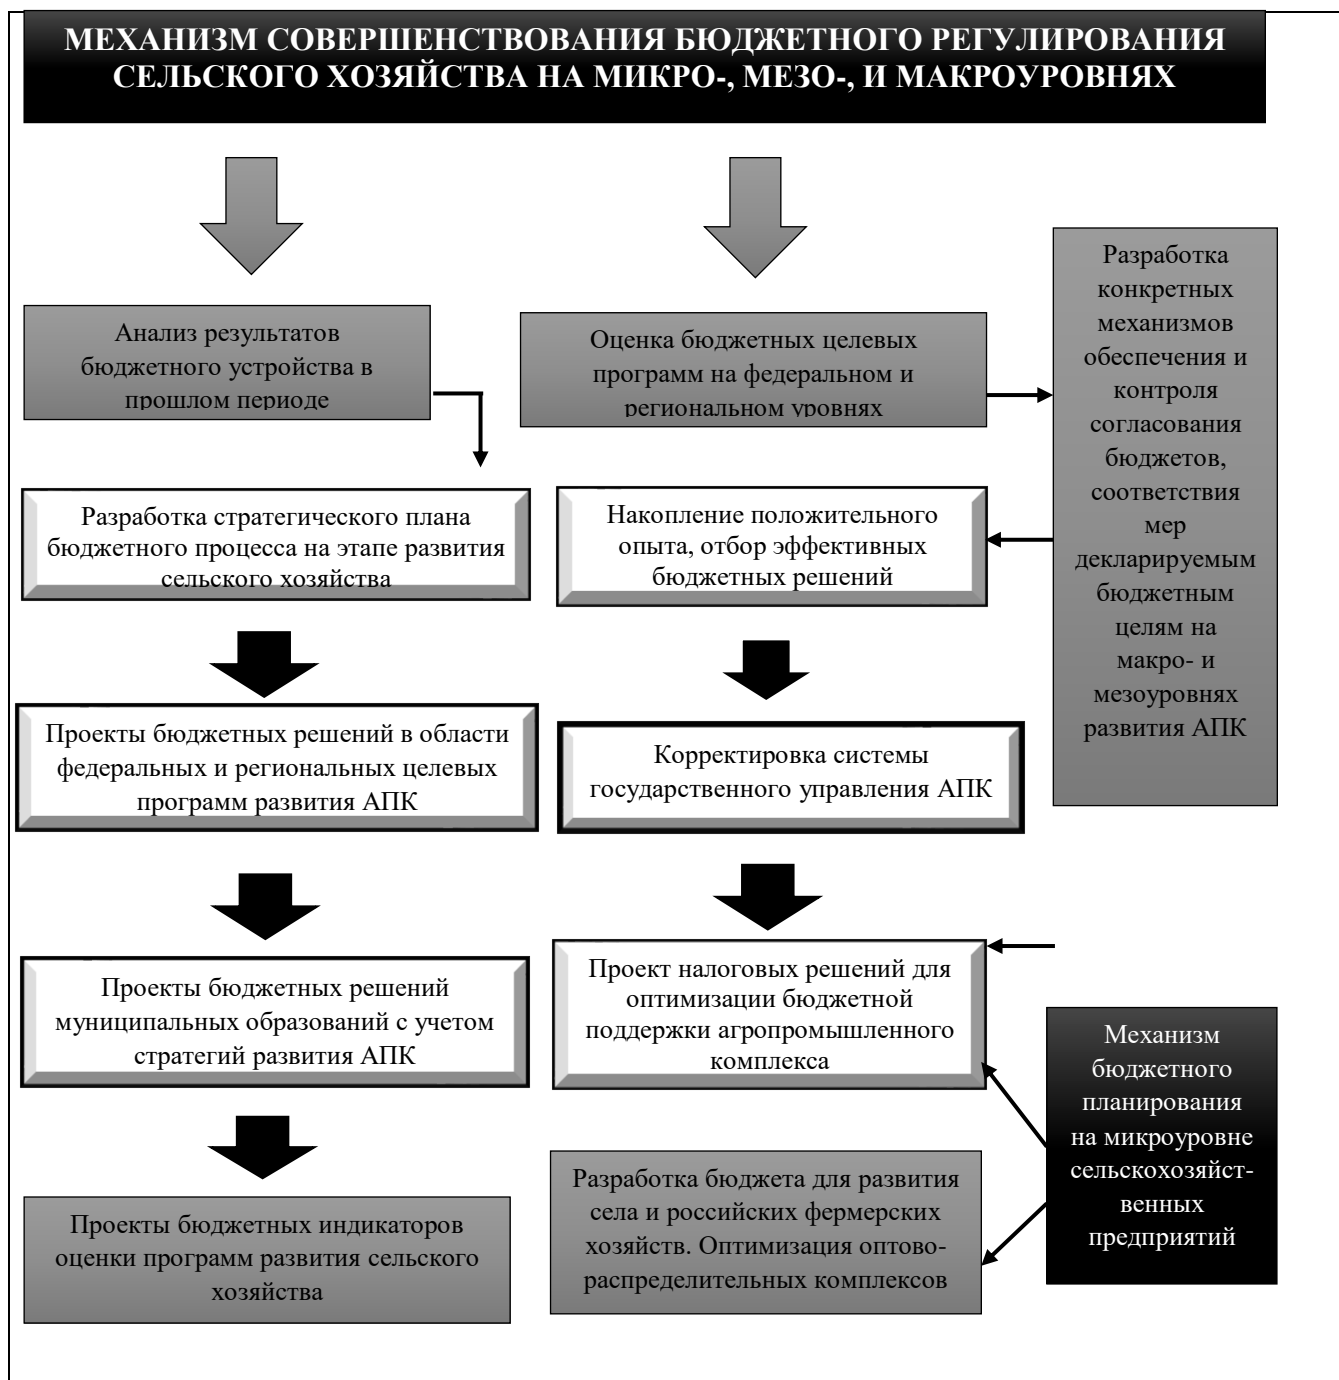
МЕХАНИЗМ СОВЕРШЕНСТВОВАНИЯ БЮДЖЕТНОГО РЕГУЛИРОВАНИЯ СЕЛЬСКОГО ХОЗЯЙСТВА НА МИКРО-, МЕЗО-, И МАКРОУРОВНЯХ

Анализ результатов бюджетного устройства в прошлом периоде

Оценка бюджетных целевых программ на федеральном и региональном уровнях

Разработка конкретных механизмов обеспечения и контроля согласования бюджетов, соответствия мер декларируемым бюджетным целям на макро- и мезоуровнях развития АПК

Разработка стратегического плана бюджетного процесса на этапе развития сельского хозяйства

Накопление положительного опыта, отбор эффективных бюджетных решений

Проекты бюджетных решений в области федеральных и региональных целевых программ развития АПК

Корректировка системы государственного управления АПК

Проекты бюджетных решений муниципальных образований с учетом стратегий развития АПК

Проект налоговых решений для оптимизации бюджетной поддержки агропромышленного комплекса

Механизм бюджетного планирования на микроуровне сельскохозяйственных предприятий

Проекты бюджетных индикаторов оценки программ развития сельского хозяйства

Разработка бюджета для развития села и российских фермерских хозяйств. Оптимизация оптово-распределительных комплексов